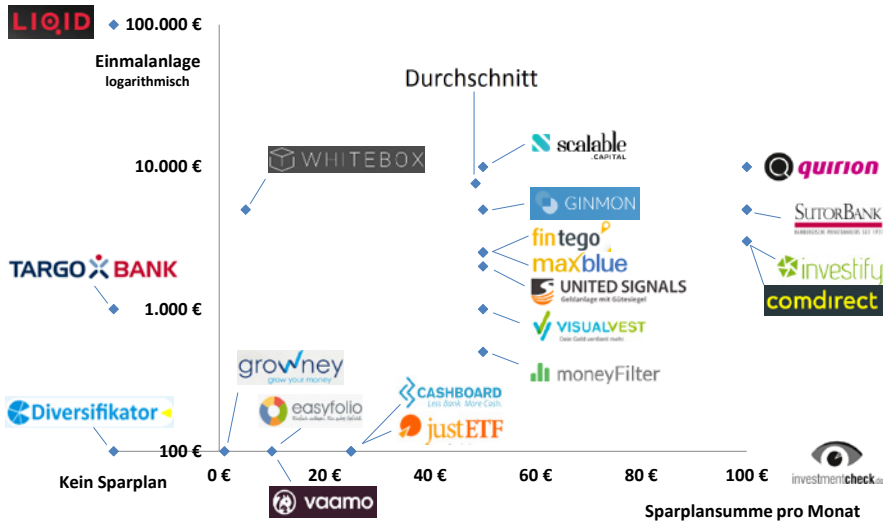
LIQID

100.000 €

Einmalanlage logarithmisch

Durchschnitt

scalable CAPITAL

10.000 €

WHITEBOX

quirion

GINMON

SUTORBANK

fintego

maxblue

TARGOBANK

investify

UNITED SIGNALS Geldanlage mit Gütesiegel

comdirect

1.000 €

VISUALVEST Dein Geld verdient mehr

moneyFilter

growney grow your money

CASHBOARD Less Bank. More Cash.

Diversifikator

easyfolio

justETF

100 €

0 €

20 €

40 €

60 €

80 €

100 €

Kein Sparplan

vaamo

investmentcheck.de

Sparplansumme pro Monat